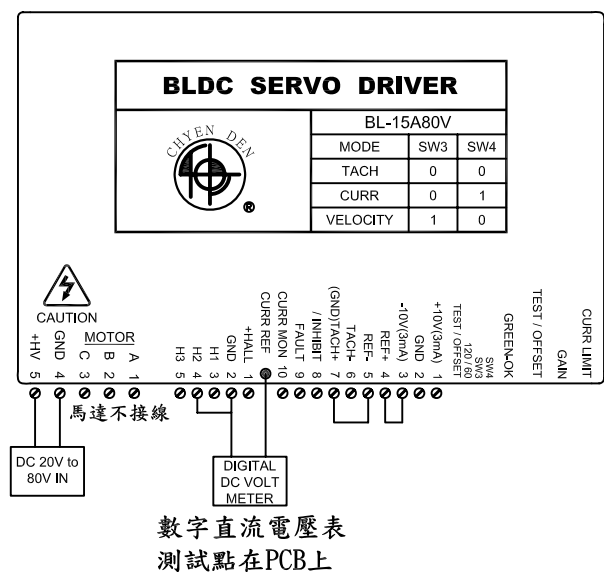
BLDC SERVO DRIVER

CHYEN DEN ®

| BL-15A80V | | |
|---|---|---|
| MODE | SW3 | SW4 |
| TACH | 0 | 0 |
| CURR | 0 | 1 |
| VELOCITY | 1 | 0 |

CAUTION

+HV 5
GND 4
MOTOR
C 3
B 2
A 1

H3 5
H2 4
H1 3
GND 2
+HALL 1
CURR REF
CURR MON 10
FAULT 9
/INHIBIT 8
(GND)TACH+ 7
TACH- 6
REF- 5
REF+ 4
-10V(3mA) 3
GND 2
+10V(3mA) 1
TEST / OFFSET
120 / 60
SW3
SW4
GREEN-OK
TEST / OFFSET
GAIN
CURR LIMIT

馬達不接線

DC 20V to 80V IN

DIGITAL DC VOLT METER

數字直流電壓表
測試點在PCB上